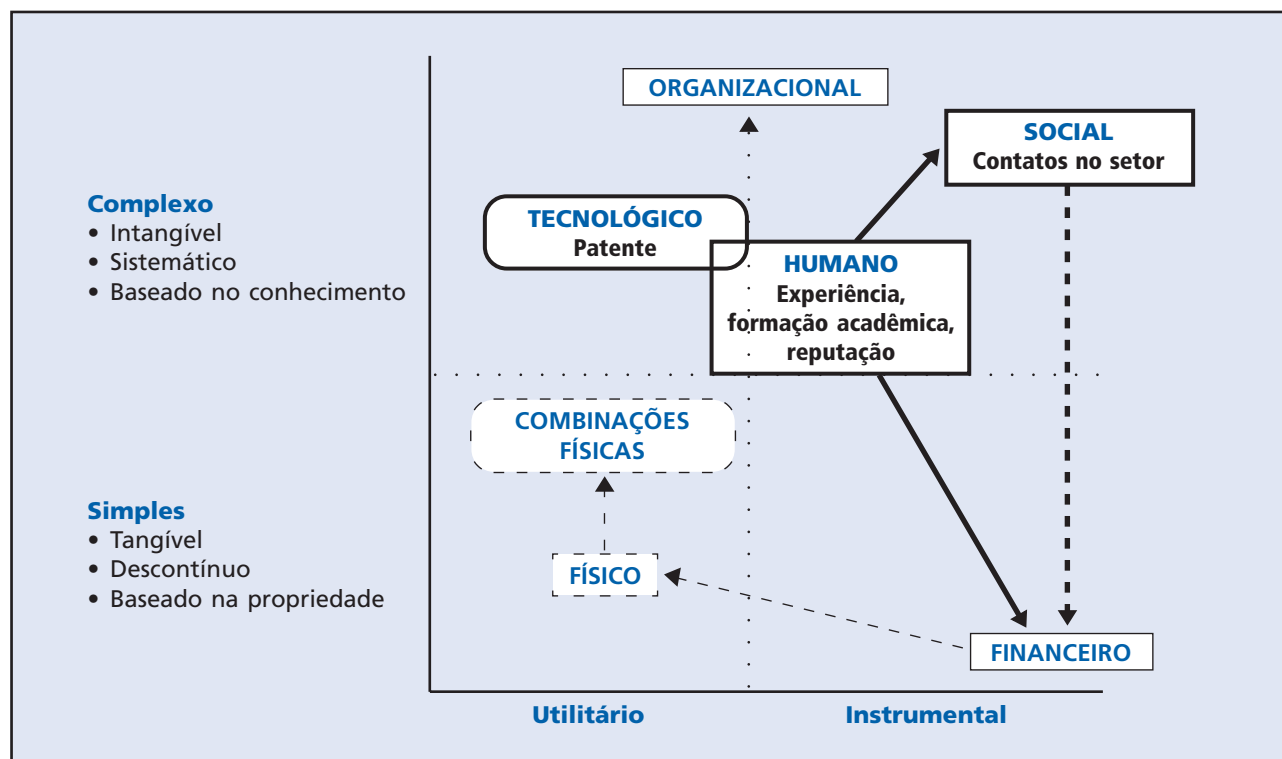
Complexo
• Intangível
• Sistemático
• Baseado no conhecimento

Simples
• Tangível
• Descontínuo
• Baseado na propriedade

ORGANIZACIONAL

SOCIAL
Contatos no setor

TECNOLÓGICO
Patente

HUMANO
Experiência, formação acadêmica, reputação

COMBINAÇÕES FÍSICAS

FÍSICO

FINANCEIRO

Utilitário

Instrumental